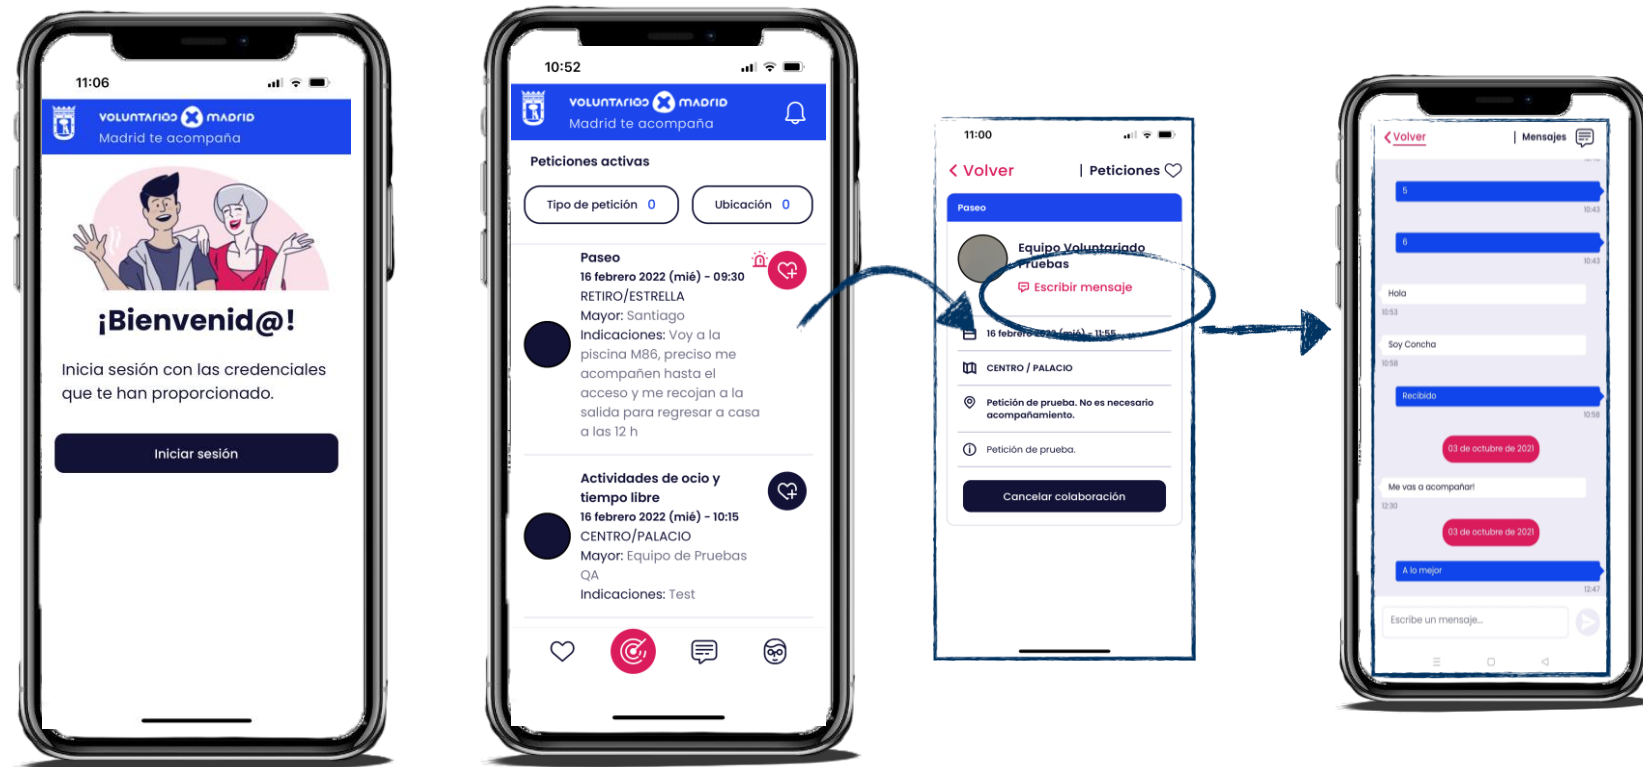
11:06

VOLUNTARIOS MADRID
Madrid te acompaña

¡Bienvenid@!

Inicia sesión con las credenciales que te han proporcionado.

Iniciar sesión

10:52

VOLUNTARIOS MADRID
Madrid te acompaña

Peticiones activas

Tipo de petición 0
Ubicación 0

Paseo
16 febrero 2022 (mié) - 09:30
RETIRO/ESTRELLA
Mayor: Santiago
Indicaciones: Voy a la piscina M86, preciso me acompañen hasta el acceso y me recojan a la salida para regresar a casa a las 12 h

Actividades de ocio y tiempo libre
16 febrero 2022 (mié) - 10:15
CENTRO/PALACIO
Mayor: Equipo de Pruebas QA
Indicaciones: Test

11:00

Volver
Peticiones

Paseo

Equipo Voluntariado Pruebas
Escribir mensaje

16 febrero 2022 (mié) - 11:55

CENTRO / PALACIO

Petición de prueba. No es necesario acompañamiento.

Petición de prueba.

Cancelar colaboración

Volver
Mensajes

5
10:43
6
10:43
Hola
10:53
Soy Concha
10:58
Recibido
10:58
03 de octubre de 2021
Me vas a acompañar!
12:30
03 de octubre de 2021
A lo mejor
12:47

Escribe un mensaje...